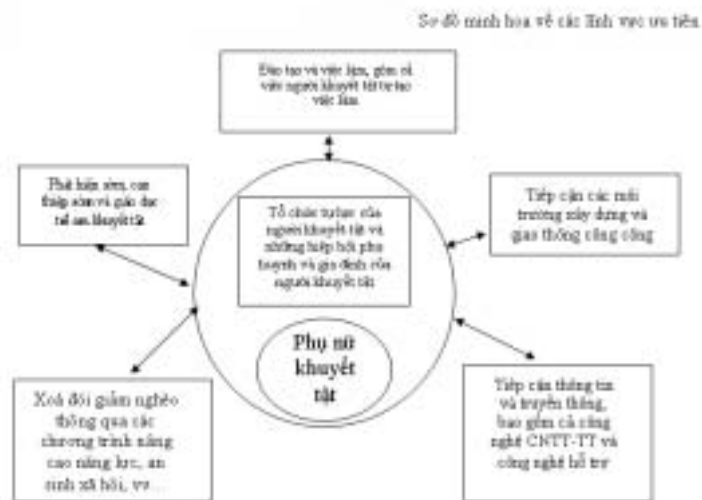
Sơ đồ minh hoạ về các lĩnh vực ưu tiên.

Đào tạo và việc làm, gồm cả việc người khuyết tật tự tạo việc làm.

Phát hiện sớm, can thiệp sớm và giáo dục trẻ em khuyết tật

Tiếp cận các môi trường xây dựng và giao thông công cộng

Tổ chức tự lực của người khuyết tật và những hiệp hội phụ huynh và gia đình của người khuyết tật

Phụ nữ khuyết tật

Xoá đói giảm nghèo thông qua các chương trình nâng cao năng lực, an sinh xã hội, vv...

Tiếp cận thông tin và truyền thông, bao gồm cả công nghệ CNTT-TT và công nghệ hỗ trợ